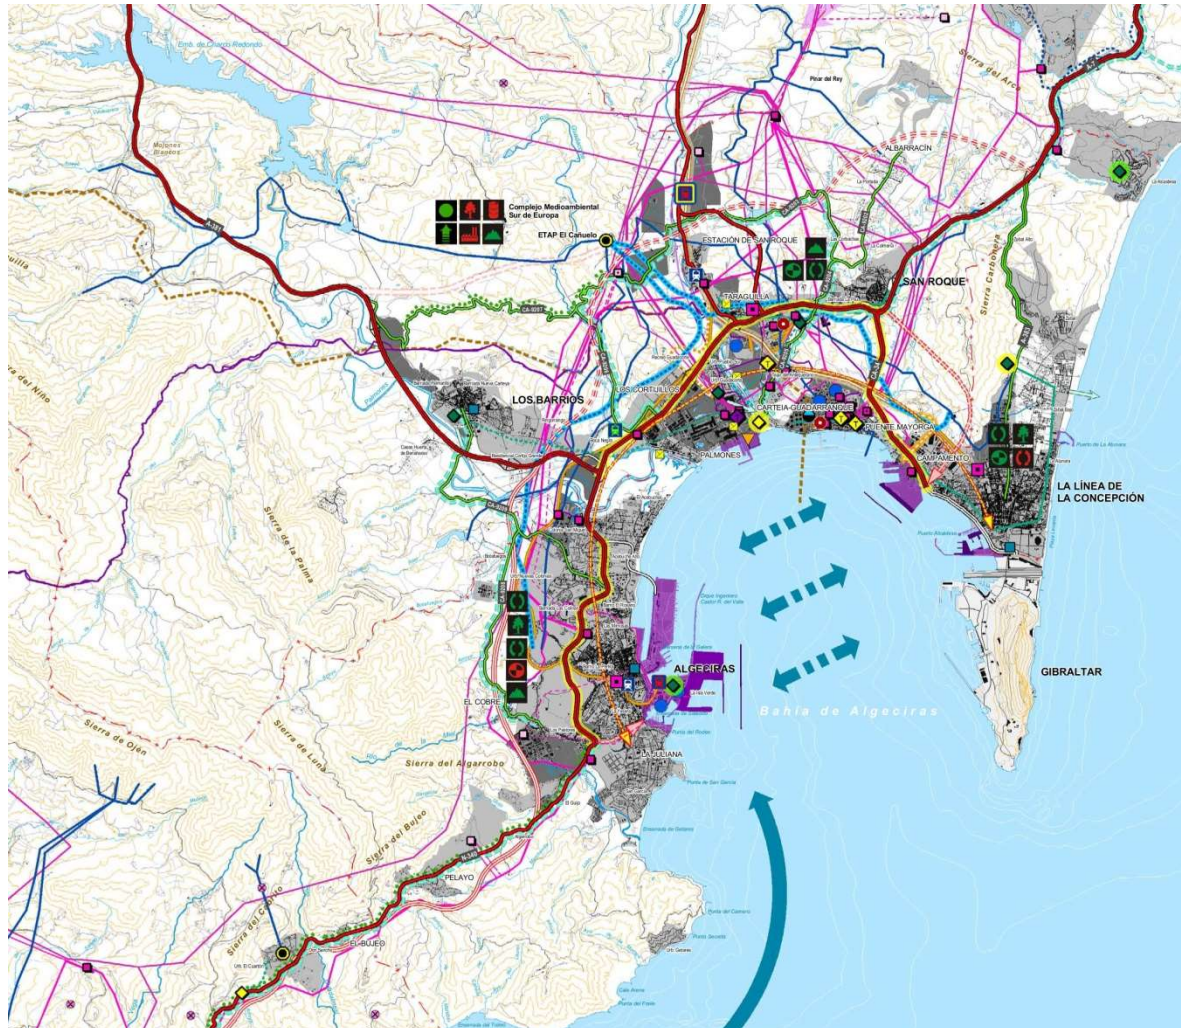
Emb. de Charco Redondo

Pinar del Rey

Sierra del Arco

ALBARRACIN

Complejo Medioambiental Sur de Europa

ETAP El Cañuelo

ESTACIÓN DE SAN ROQUE

SAN ROQUE

TARAGUILLA

Sierra Carbonera

LOS BARRIOS

LOS CORTIJILLOS

CARTEIA-GUADARRANQUE

PUENTE MAYORGA

PALMONES

CAMPAMENTO

LA LÍNEA DE LA CONCEPCIÓN

Sierra del Niño

Sierra de la Palma

ALGECIRAS

GIBRALTAR

EL COBRE

Bahía de Algeciras

LA JULIANA

Sierra de Ojén

Sierra de Luna

Sierra del Algarrobo

Sierra del Bujeo

PELAYO

EL BUJEO

Sierra del Cabrito

A-381

CA-9207